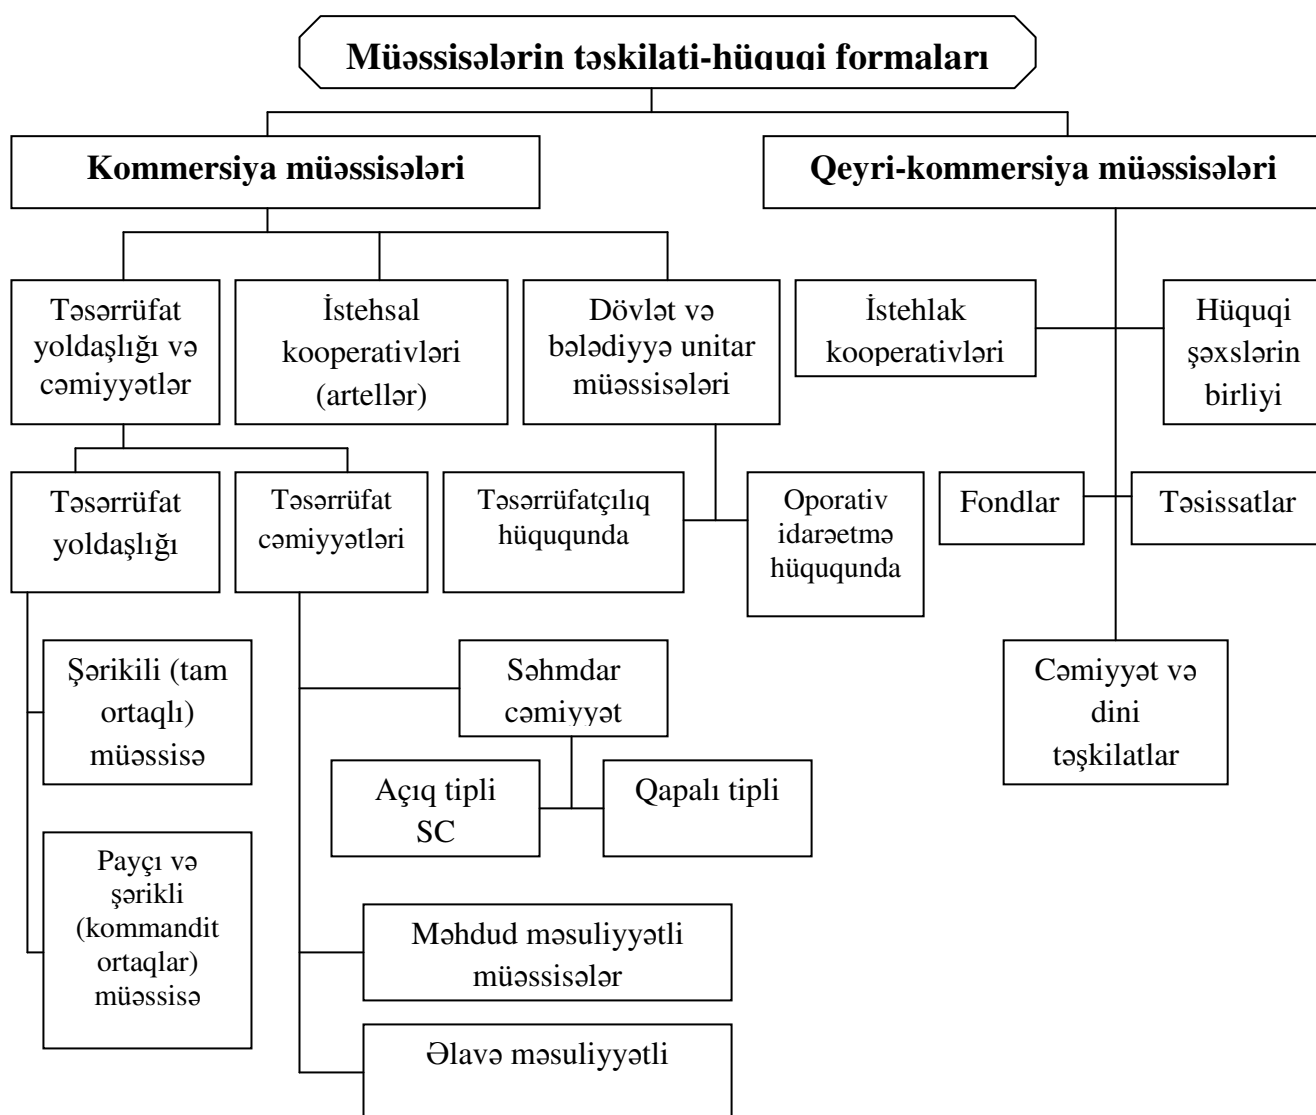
Müəssisələrin təşkilati-hüquqi formaları

Kommersiya müəssisələri

Qeyri-kommersiya müəssisələri

Təsərrüfat yoldaşlığı və cəmiyyətlər

İstehsal kooperativləri (artellər)

Dövlət və bələdiyyə unitar müəssisələri

İstehlak kooperativləri

Hüquqi şəxslərin birliyi

Təsərrüfat yoldaşlığı

Təsərrüfat cəmiyyətləri

Təsərrüfatçılıq hüququnda

Oporativ idarəetmə hüququnda

Fondlar

Təsissatlar

Şərikili (tam ortaqlı) müəssisə

Səhmdar cəmiyyət

Cəmiyyət və dini təşkilatlar

Açıq tipli SC

Qapalı tipli

Payçı və şərikli (kommandit ortaqlar) müəssisə

Məhdud məsuliyyətli müəssisələr

Əlavə məsuliyyətli